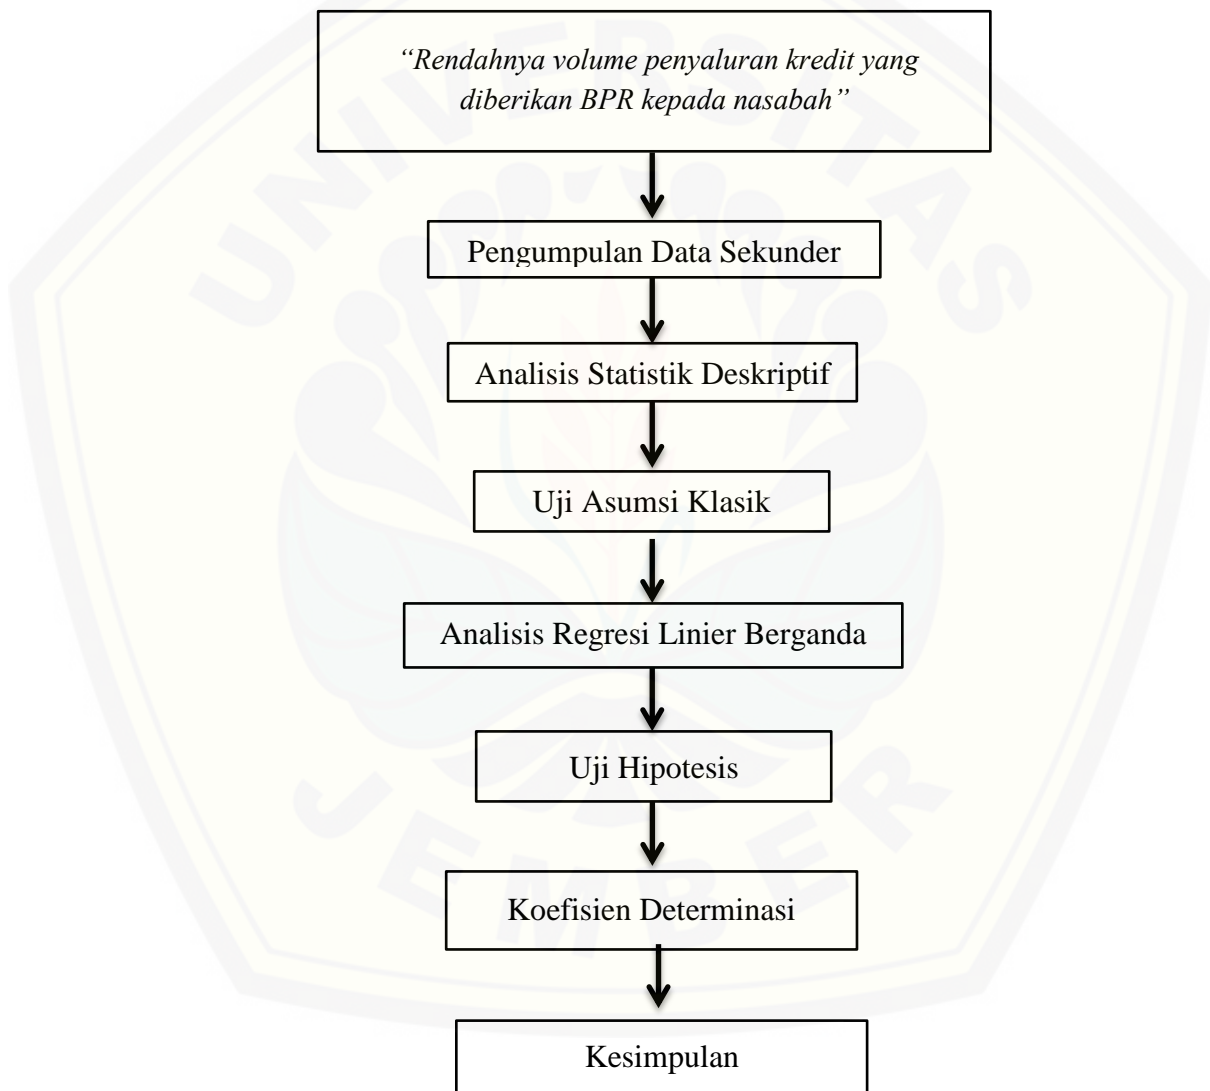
“Rendahnya volume penyaluran kredit yang diberikan BPR kepada nasabah”

Pengumpulan Data Sekunder

Analisis Statistik Deskriptif

Uji Asumsi Klasik

Analisis Regresi Linier Berganda

Uji Hipotesis

Koefisien Determinasi

Kesimpulan